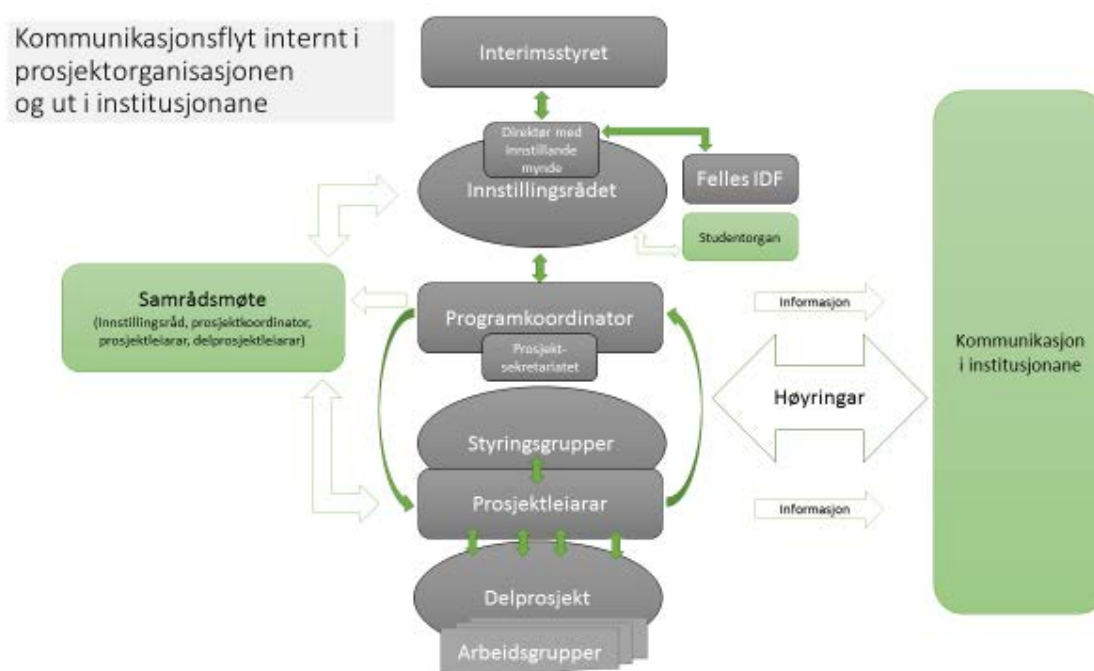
Kommunikasjonsflyt internt i prosjektorganisasjonen og ut i institusjonane

Interimsstyret

Direktør med innstillande mynde

Innstillingsrådet

Felles IDF

Studentorgan

Samrådsmøte
(Innstillingsråd, prosjektkoordinator, prosjektleiarar, delprosjektleiarar)

Programkoordinator

Prosjekt-sekretariatet

Informasjon

Høyringar

Informasjon

Kommunikasjon i institusjonane

Styringsgrupper

Prosjektleiarar

Delprosjekt

Arbeidsgrupper